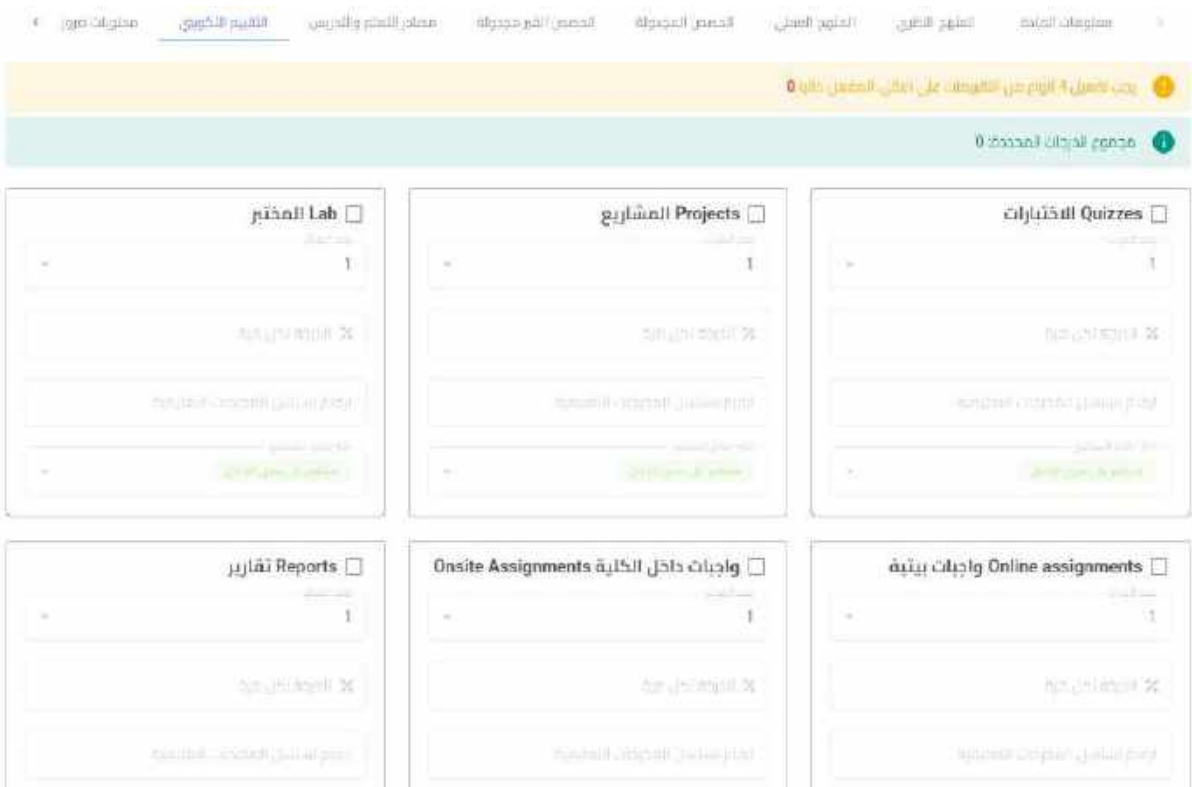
معلومات المادة | المنهج النظري | المنهج العملي | الحصص المجدولة | الحصص الغير مجدولة | مصادر التعلم والتدريس | التقييم التكويني | محتويات مرر

يجب تفعيل 4 انواع من التقييمات على الاقل المفعل حاليا 0

مجموع الدرجات المحددة: 0

Quizzes الاختبارات
1
% الدرجة لكل مرة
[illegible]
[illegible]

Projects المشاريع
1
% الدرجة لكل مرة
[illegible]
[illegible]

Lab المختبر
1
% الدرجة لكل مرة
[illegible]
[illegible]

Online assignments واجبات بيتية
1
% الدرجة لكل مرة
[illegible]

Onsite Assignments واجبات داخل الكلية
1
% الدرجة لكل مرة
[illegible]

Reports تقارير
1
% الدرجة لكل مرة
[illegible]